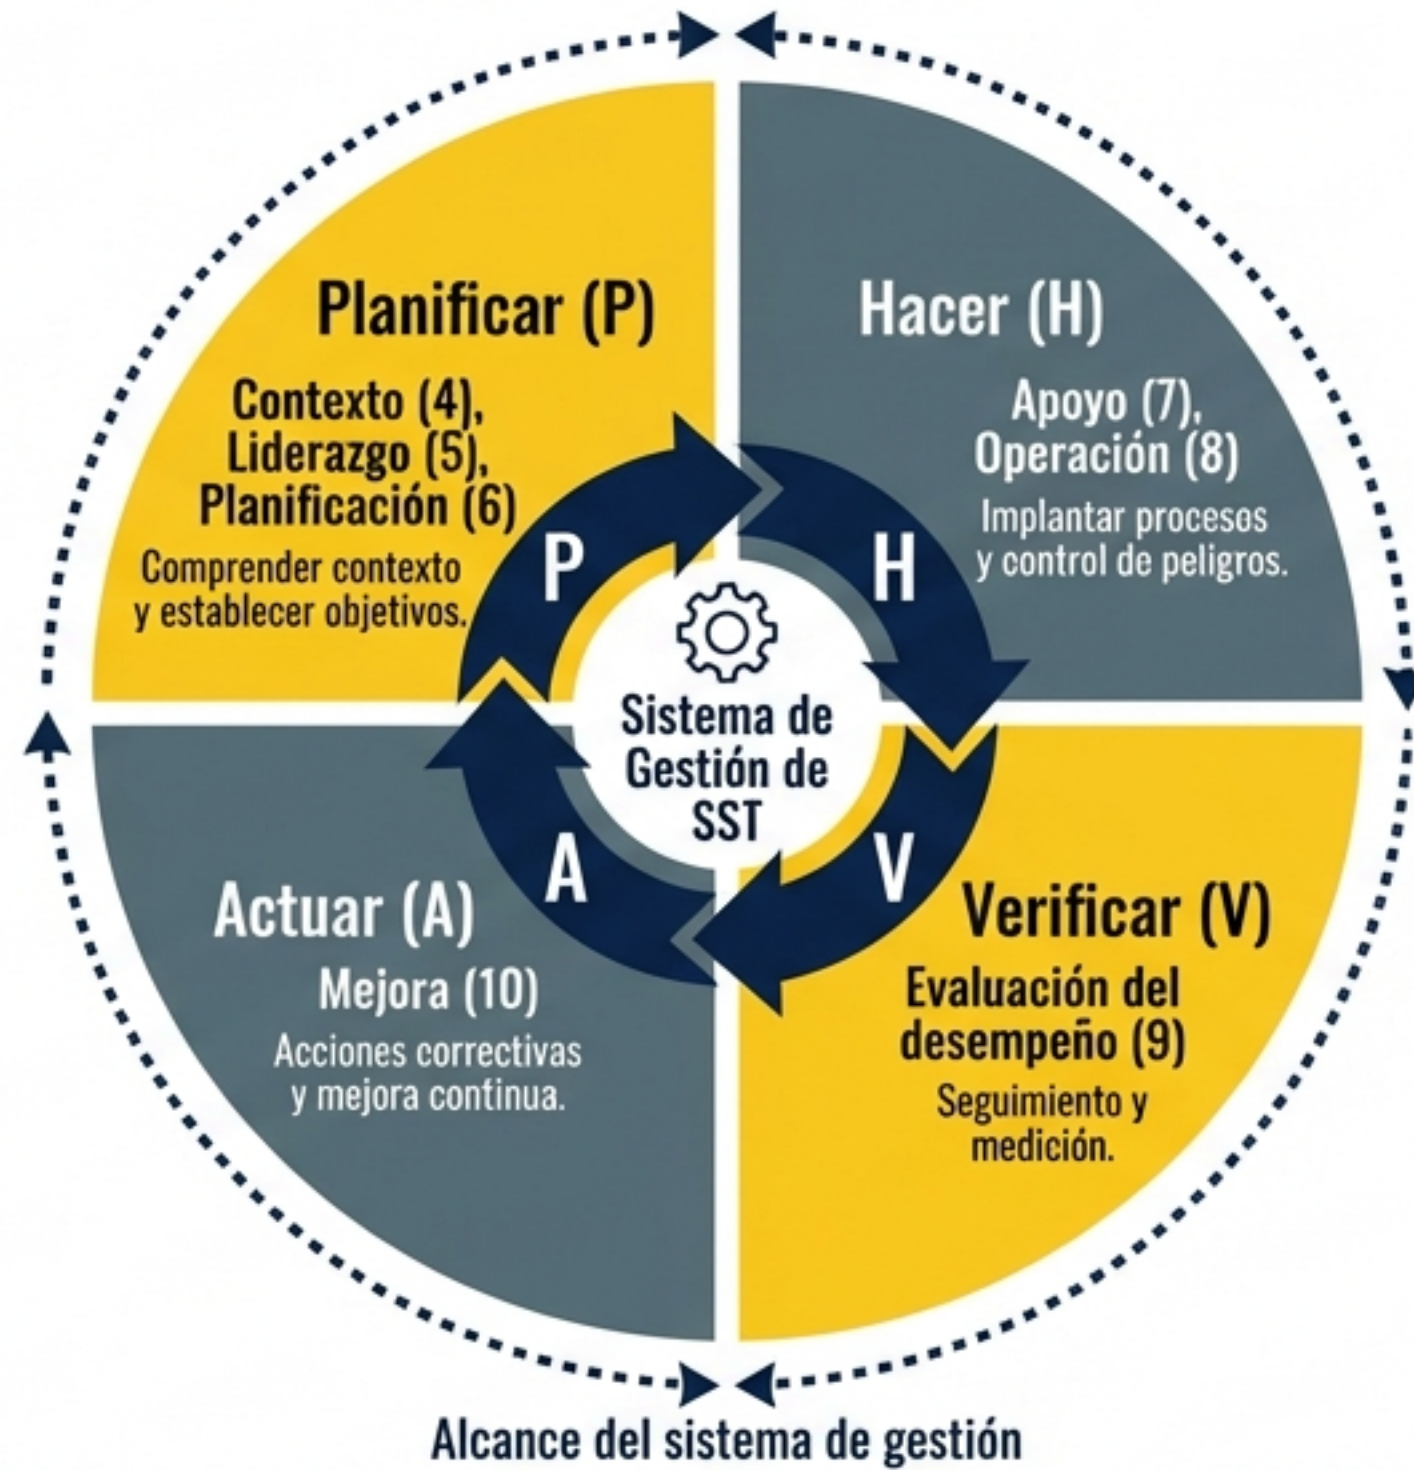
Planificar (P)

Contexto (4), Liderazgo (5), Planificación (6)

Comprender contexto y establecer objetivos.

Hacer (H)

Apoyo (7), Operación (8)

Implantar procesos y control de peligros.

P

H

Sistema de Gestión de SST

A

V

Actuar (A)

Mejora (10)

Acciones correctivas y mejora continua.

Verificar (V)

Evaluación del desempeño (9)

Seguimiento y medición.

Alcance del sistema de gestión